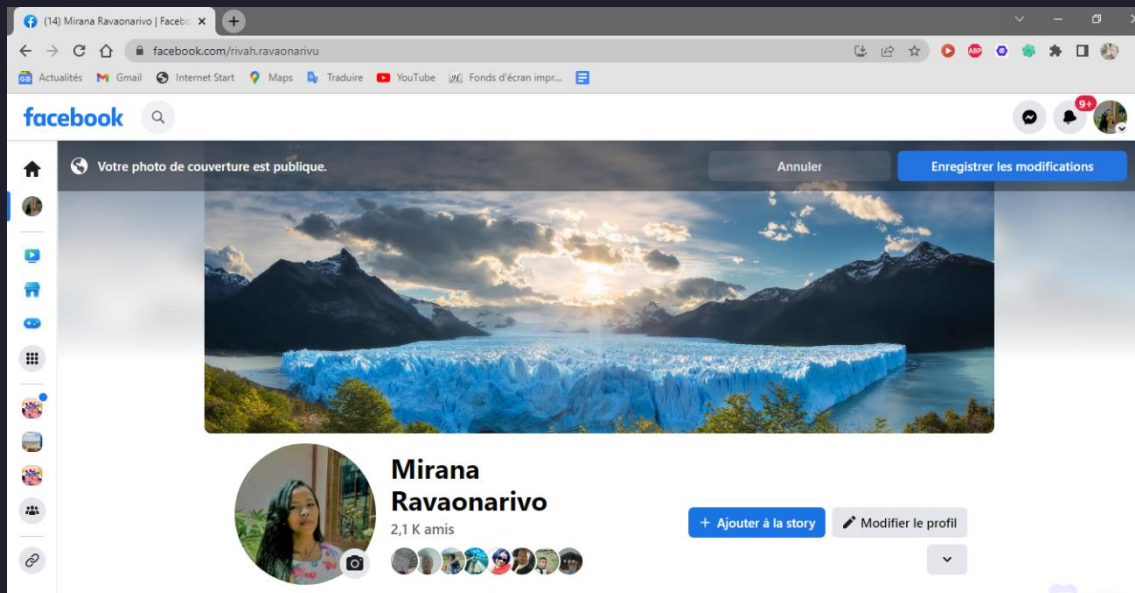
(14) Mirana Ravaonarivo | Facebo

facebook.com/rivah.ravaonarivu

Actualités Gmail Internet Start Maps Traduire YouTube Fonds d'écran impr...

facebook

9+

Votre photo de couverture est publique.

Annuler

Enregistrer les modifications

Mirana Ravaonarivo

2,1 K amis

+ Ajouter à la story

Modifier le profil